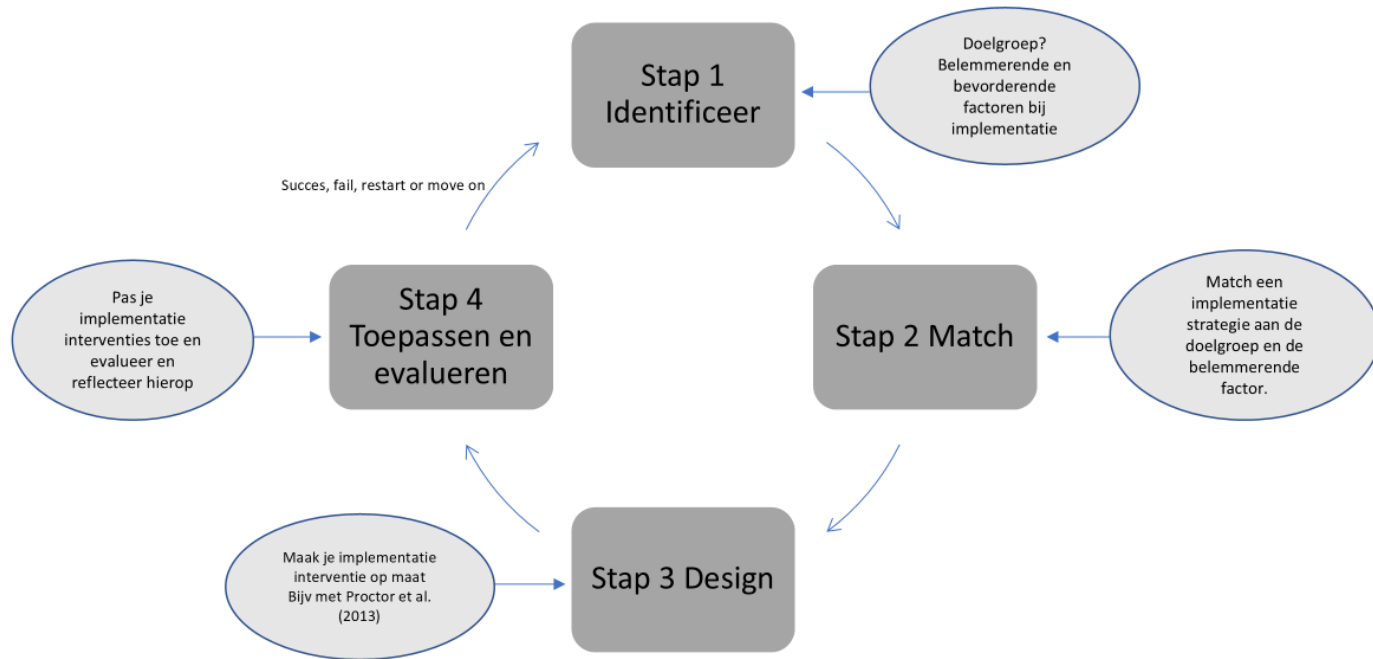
Stap 1 Identificeer

Doelgroep? Belemmerende en bevorderende factoren bij implementatie

Succes, fail, restart or move on

Pas je implementatie interventies toe en evalueer en reflecteer hierop

Stap 4 Toepassen en evalueren

Stap 2 Match

Match een implementatie strategie aan de doelgroep en de belemmerende factor.

Maak je implementatie interventie op maat Bijv met Proctor et al. (2013)

Stap 3 Design